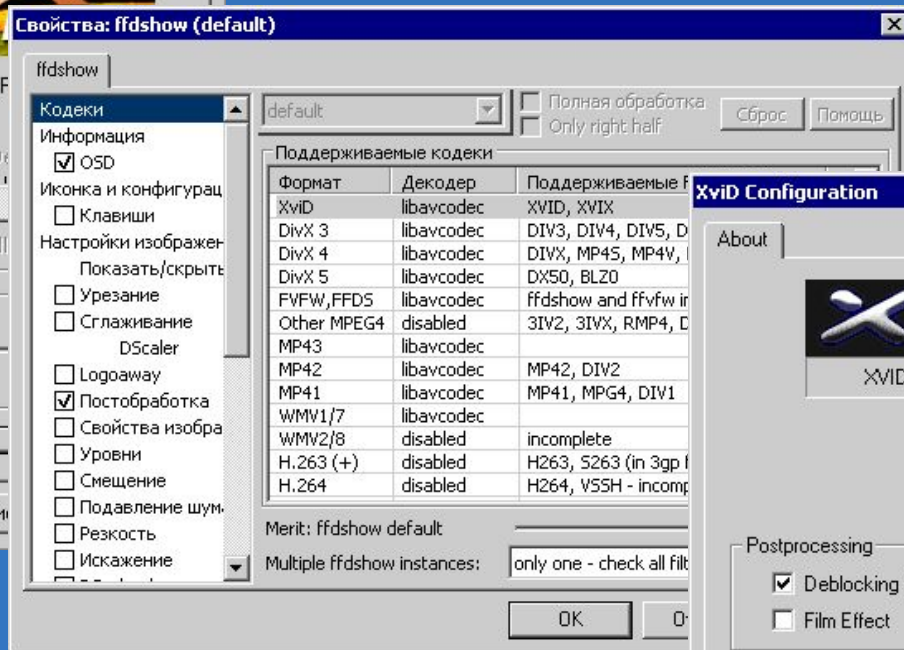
Свойства: ffdshow (default)

ffdshow

Кодеки
Информация
OSD
Иконка и конфигурац
Клавиши
Настройки изображен
Показать/скрыть
Урезание
Сглаживание
DScaler
Logoaway
Постобработка
Свойства изобра
Уровни
Смещение
Подавление шум
Резкость
Искажение

default
Полная обработка
Only right half
Сброс
Помощь

Поддерживаемые кодеки

| Формат | Декодер | Поддерживаемые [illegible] |
|---|---|---|
| XviD | libavcodec | XVID, XVIX |
| DivX 3 | libavcodec | DIV3, DIV4, DIV5, D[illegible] |
| DivX 4 | libavcodec | DIVX, MP4S, MP4V, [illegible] |
| DivX 5 | libavcodec | DX50, BLZ0 |
| FVFW,FFDS | libavcodec | ffdshow and ffvfw in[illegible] |
| Other MPEG4 | disabled | 3IV2, 3IVX, RMP4, D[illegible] |
| MP43 | libavcodec | |
| MP42 | libavcodec | MP42, DIV2 |
| MP41 | libavcodec | MP41, MPG4, DIV1 |
| WMV1/7 | libavcodec | |
| WMV2/8 | disabled | incomplete |
| H.263 (+) | disabled | H263, S263 (in 3gp f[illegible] |
| H.264 | disabled | H264, VSSH - incomp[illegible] |

Merit: ffdshow default
Multiple ffdshow instances: only one - check all filt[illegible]

OK
O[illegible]

XviD Configuration
About
XVID
Postprocessing
Deblocking
Film Effect